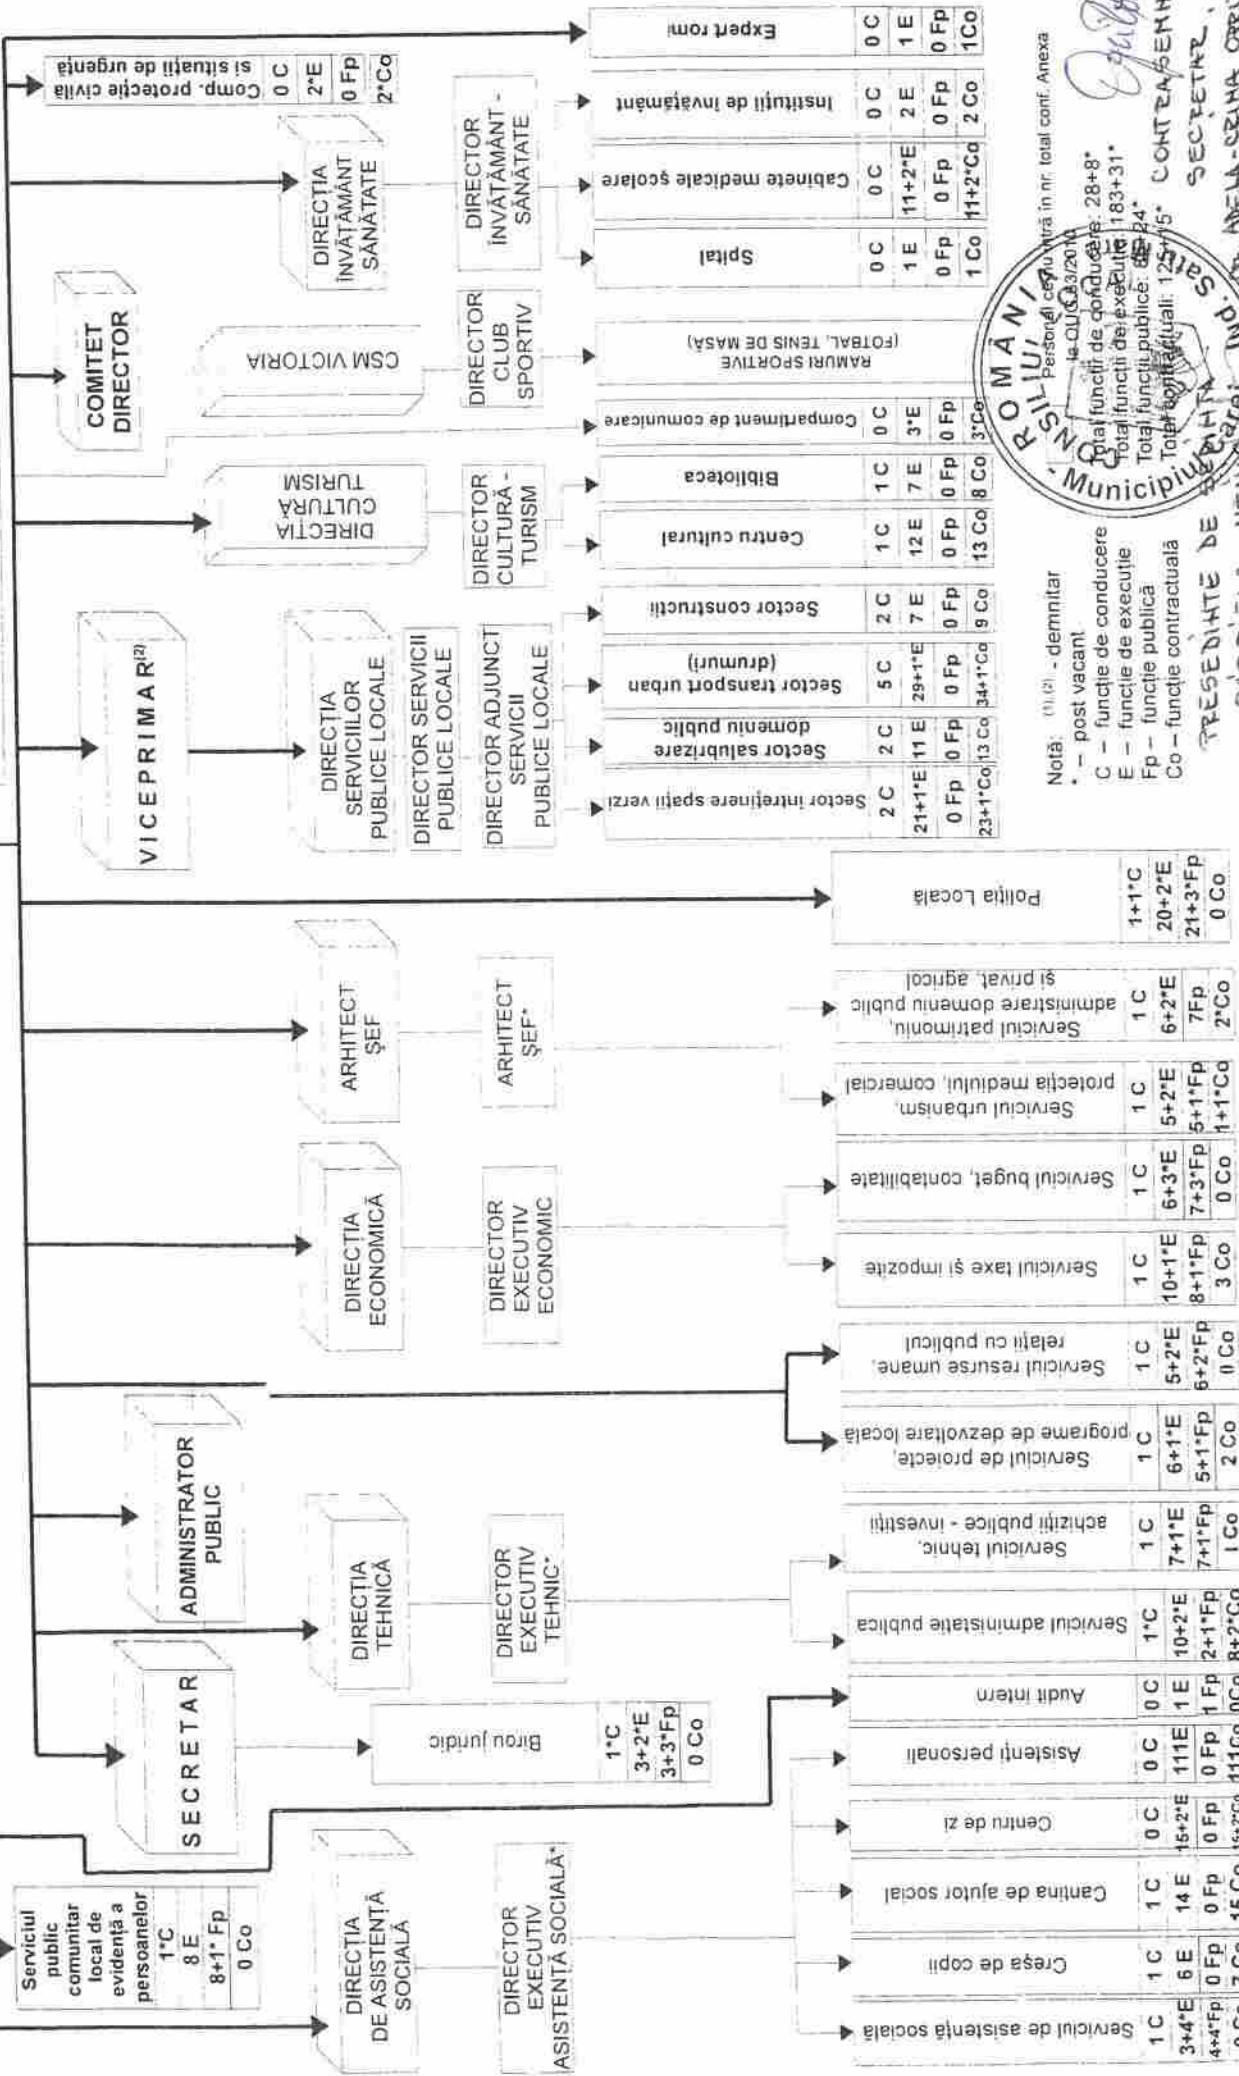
Serviciul public comunitar local de evidență a persoanelor
1*C
8 E
8+1* Fp
0 Co

DIRECȚIA DE ASISTENȚĂ SOCIALĂ

DIRECTOR EXECUTIV ASISTENȚĂ SOCIALĂ*

SECRETAR

Birou juridic
1*C
3+2*E
3+3*Fp
0 Co

DIRECȚIA TEHNICĂ

DIRECTOR EXECUTIV TEHNIC*

ADMINISTRATOR PUBLIC

DIRECȚIA ECONOMICĂ

DIRECTOR EXECUTIV ECONOMIC

ARHITECT ȘEF

ARHITECT ȘEF*

VICEPRIMAR$^{(2)}$

DIRECȚIA SERVICIILOR PUBLICE LOCALE

DIRECTOR SERVICII PUBLICE LOCALE

DIRECTOR ADJUNCT SERVICII PUBLICE LOCALE

DIRECȚIA CULTURĂ TURISM

DIRECTOR CULTURĂ - TURISM

CSM VICTORIA

DIRECTOR CLUB SPORTIV

COMITET DIRECTOR

DIRECȚIA ÎNVĂȚĂMÂNT SĂNĂTATE

DIRECTOR ÎNVĂȚĂMÂNT - SĂNĂTATE

Comp. protecție civilă și situații de urgență
0 C
2*E
0 Fp
2*Co

| Compartiment | C | E | Fp | Co |
|---|---|---|---|---|
| Serviciul de asistență socială | 1 C | 3+4*E | 4+4*Fp | 0 Co |
| Creșa de copii | 1 C | 6 E | 0 Fp | 7 Co |
| Cantina de ajutor social | 1 C | 14 E | 0 Fp | 15 Co |
| Centru de zi | 0 C | 15+2*E | 0 Fp | 15+2*Co |
| Asistenți personali | 0 C | 111E | 0 Fp | 111Co |
| Audit intern | 0 C | 1 E | 1 Fp | 0Co |
| Serviciul administrație publică | 1*C | 10+2*E | 2+1*Fp | 8+2*Co |
| Serviciul tehnic, achiziții publice - investiții | 1 C | 7+1*E | 7+1*Fp | 1 Co |
| Serviciul de proiecte, programe de dezvoltare locală | 1 C | 6+1*E | 5+1*Fp | 2 Co |
| Serviciul resurse umane, relații cu publicul | 1 C | 5+2*E | 6+2*Fp | 0 Co |
| Serviciul taxe și impozite | 1 C | 10+1*E | 8+1*Fp | 3 Co |
| Serviciul buget, contabilitate | 1 C | 6+3*E | 7+3*Fp | 0 Co |
| Serviciul urbanism, protecția mediului, comercial | 1 C | 5+2*E | 5+1*Fp | 1+1*Co |
| Serviciul patrimoniu, administrare domeniu public și privat, agricol | 1 C | 6+2*E | 7Fp | 2*Co |
| Poliția Locală | 1+1*C | 20+2*E | 21+3*Fp | 0 Co |
| Sector întreținere spații verzi | 2 C | 21+1*E | 0 Fp | 23+1*Co |
| Sector salubrizare domeniu public | 2 C | 11 E | 0 Fp | 13 Co |
| Sector transport urban (drumuri) | 5 C | 29+1*E | 0 Fp | 34+1*Co |
| Sector construcții | 2 C | 7 E | 0 Fp | 9 Co |
| Centru cultural | 1 C | 12 E | 0 Fp | 13 Co |
| Biblioteca | 1 C | 7 E | 0 Fp | 8 Co |
| Compartiment de comunicare | 0 C | 3*E | 0 Fp | 3*Co |
| Spital | 0 C | 1 E | 0 Fp | 1 Co |
| Cabinete medicale școlare | 0 C | 11+2*E | 0 Fp | 11+2*Co |
| Instituții de învățământ | 0 C | 2 E | 0 Fp | 2 Co |
| Expert romi | 0 C | 1 E | 0 Fp | 1Co |

RAMURI SPORTIVE (FOTBAL, TENIS DE MASĂ)

Notă: $^{(1),(2)}$ - demnitar
* - post vacant
C – funcție de conducere
E – funcție de execuție
Fp – funcție publică
Co – funcție contractuală

Personalul se încadrează în nr. total conf. Anexa la OUG 63/2010
Total funcții de conducere: 28+8*
Total funcții de execuție: 183+31*
Total funcții publice: 88+24*
Total contractuali: 125+15*

ROMÂNIA CONSILIUL Municipiul Carei Jud. Satu Mare

PREȘEDINTE DE ȘEDINȚĂ
CONTRASEMNEAZĂ SECRETAR
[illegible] ANCA-CRINA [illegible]